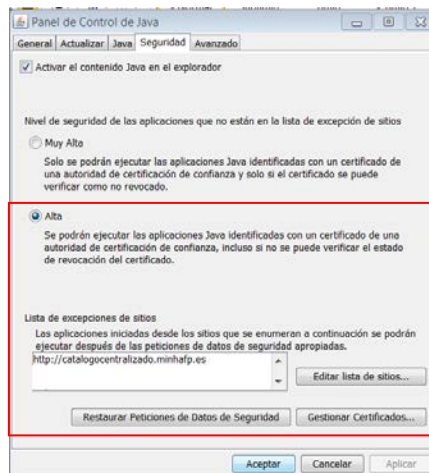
Panel de Control de Java

General | Actualizar | Java | Seguridad | Avanzado

Activar el contenido Java en el explorador

Nivel de seguridad de las aplicaciones que no están en la lista de excepción de sitios

Muy Alto

Solo se podrán ejecutar las aplicaciones Java identificadas con un certificado de una autoridad de certificación de confianza y solo si el certificado se puede verificar como no revocado.

Alta

Se podrán ejecutar las aplicaciones Java identificadas con un certificado de una autoridad de certificación de confianza, incluso si no se puede verificar el estado de revocación del certificado.

Lista de excepciones de sitios

Las aplicaciones iniciadas desde los sitios que se enumeran a continuación se podrán ejecutar después de las peticiones de datos de seguridad apropiadas.

http://catalogocentralizado.minhafp.es

Editar lista de sitios...

Restaurar Peticiones de Datos de Seguridad | Gestionar Certificados...

Aceptar | Cancelar | Aplicar